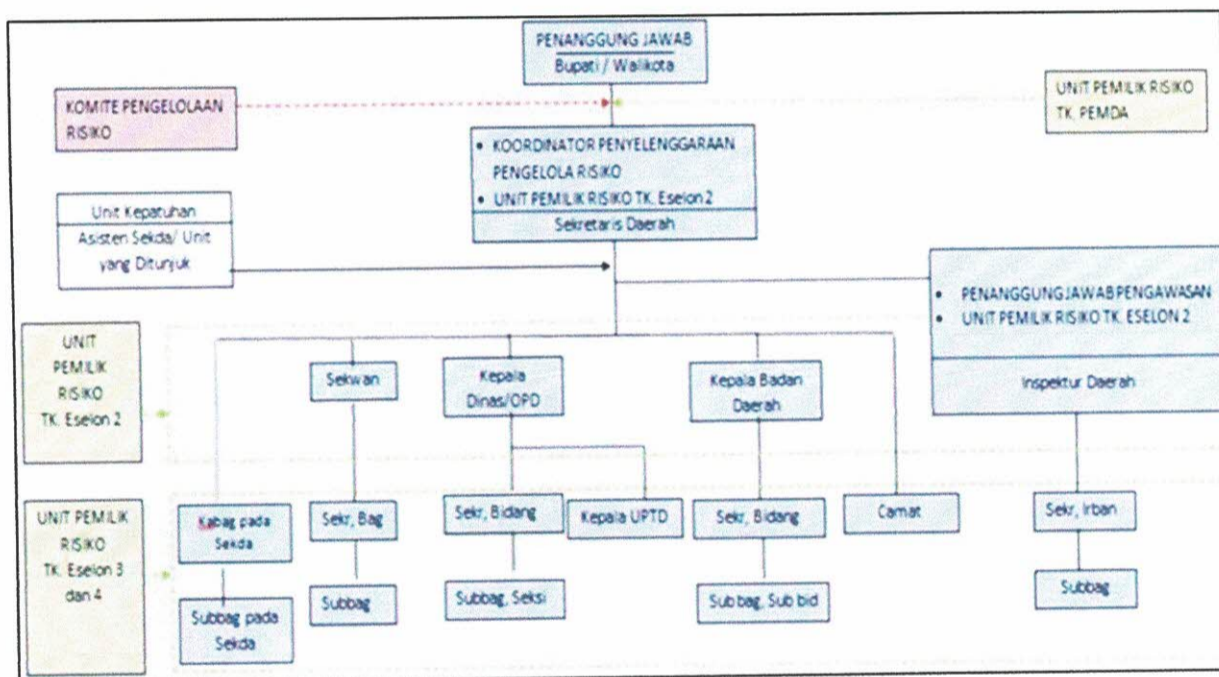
PENANGGUNG JAWAB
Bupati / Walikota

KOMITE PENGELOLAAN RISIKO

UNIT PEMILIK RISIKO TK. PEMDA

• KOORDINATOR PENYELENGGARAAN PENGELOLA RISIKO
• UNIT PEMILIK RISIKO TK. Eselon 2
Sekretaris Daerah

Unit Kepatuhan
Asisten Sekda/ Unit yang Ditunjuk

• PENANGGUNG JAWAB PENGAWASAN
• UNIT PEMILIK RISIKO TK. ESELON 2
Inspektur Daerah

UNIT PEMILIK RISIKO TK. Eselon 2

Sekwan

Kepala Dinas/OPD

Kepala Badan Daerah

UNIT PEMILIK RISIKO TK. Eselon 3 dan 4

Kabag pada Sekda

Sekr, Bag

Sekr, Bidang

Kepala UPTD

Sekr, Bidang

Camat

Sekr, Irban

Subbag pada Sekda

Subbag

Subbag, Seksi

Sub bag, Sub bid

Subbag